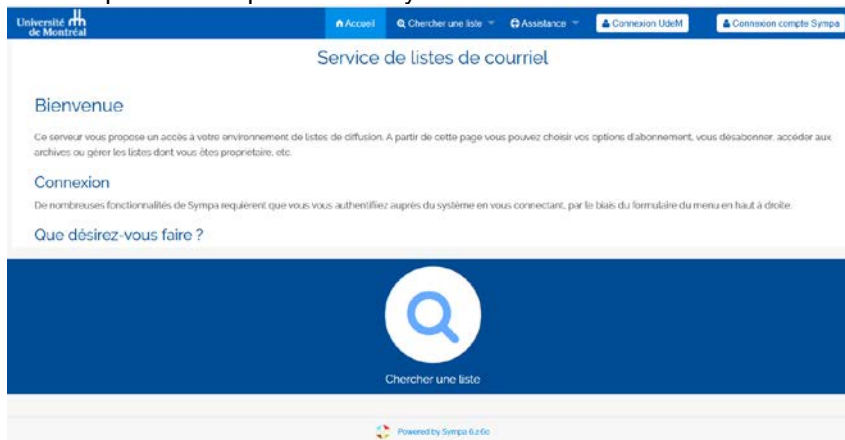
Université de Montréal

Accueil Chercher une liste Assistance Connexion UdeM Connexion compte Sympa

Service de listes de courriel

Bienvenue

Ce serveur vous propose un accès à votre environnement de listes de diffusion. A partir de cette page vous pouvez choisir vos options d'abonnement, vous désabonner, accéder aux archives ou gérer les listes dont vous êtes propriétaire, etc.

Connexion

De nombreuses fonctionnalités de Sympa requièrent que vous vous authentifiez auprès du système en vous connectant, par le biais du formulaire du menu en haut à droite.

Que désirez-vous faire ?

Chercher une liste

Powered by Sympa 6.2.6c